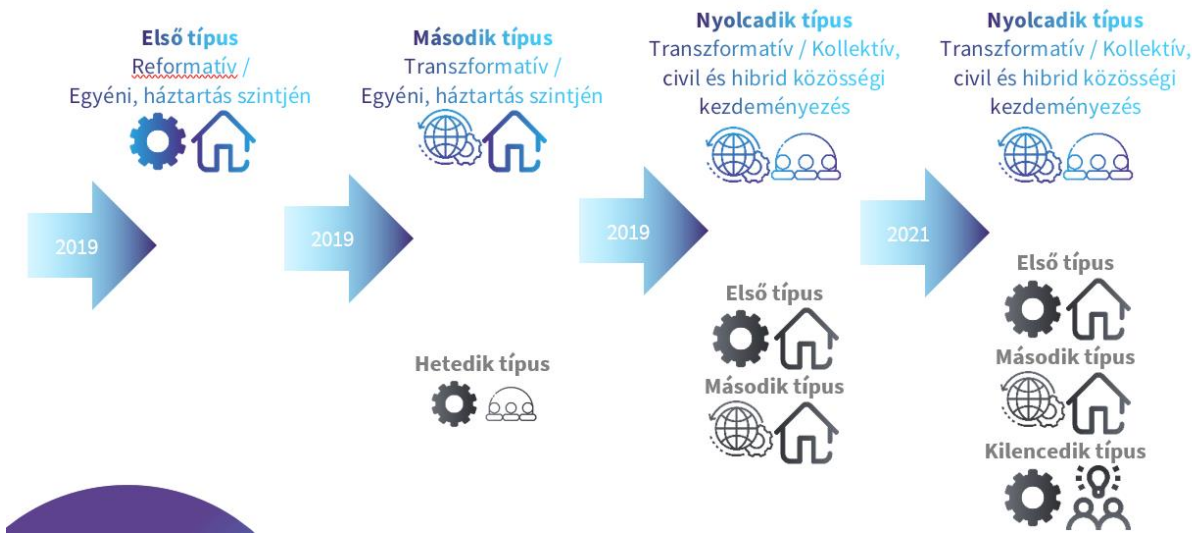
Első típus
Reformatív /
Egyéni, háztartás szintjén

2019

Második típus
Transzformatív /
Egyéni, háztartás szintjén

2019

Hetedik típus

Nyolcadik típus
Transzformatív / Kollektív, civil és hibrid közösségi kezdeményezés

2019

Első típus

Második típus

Nyolcadik típus
Transzformatív / Kollektív, civil és hibrid közösségi kezdeményezés

2021

Első típus

Második típus

Kilencedik típus